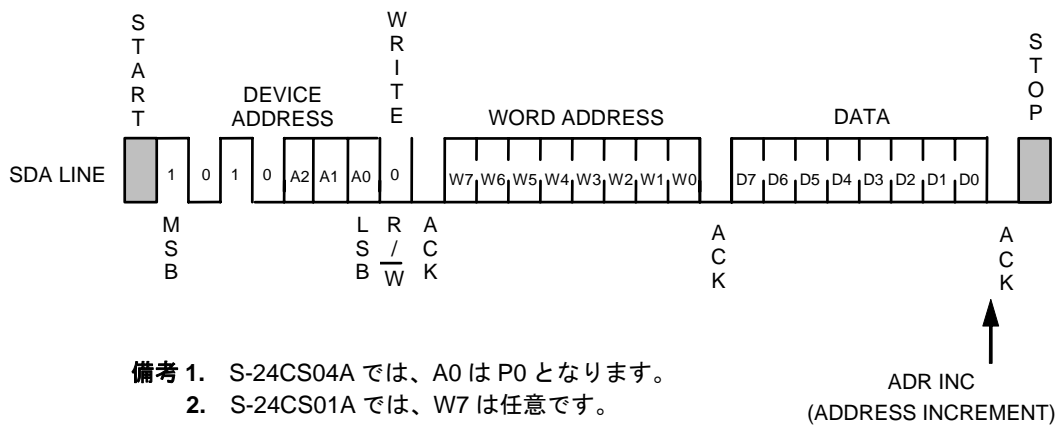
START

DEVICE ADDRESS

WRITE

WORD ADDRESS

DATA

STOP

SDA LINE

1 0 1 0 A2 A1 A0 0

W7 W6 W5 W4 W3 W2 W1 W0

D7 D6 D5 D4 D3 D2 D1 D0

MSB

LSB

R / $\overline{W}$

ACK

ACK

ACK

備考 1. S-24CS04A では、A0 は P0 となります。
2. S-24CS01A では、W7 は任意です。

ADR INC
(ADDRESS INCREMENT)